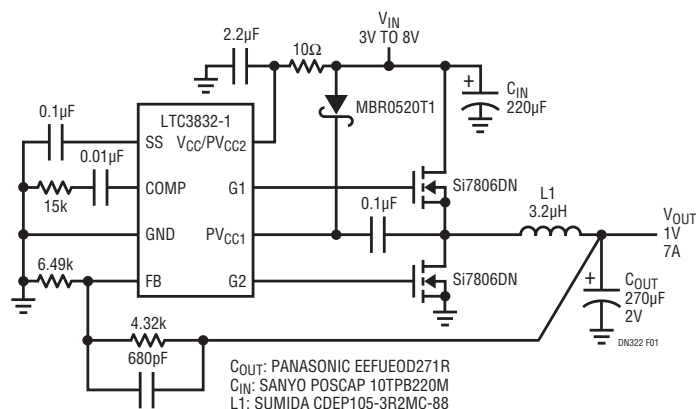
2.2µF
10Ω
$V_{IN}$
3V TO 8V
$C_{IN}$
220µF
MBR0520T1
0.1µF
LTC3832-1
SS
$V_{CC}/PV_{CC2}$
0.01µF
COMP
15k
G1
Si7806DN
0.1µF
L1
3.2µH
$V_{OUT}$
1V
7A
GND
$PV_{CC1}$
6.49k
FB
G2
Si7806DN
$C_{OUT}$
270µF
2V
DN322 F01
4.32k
680pF
$C_{OUT}$: PANASONIC EEFUEOD271R
$C_{IN}$: SANYO POSCAP 10TPB220M
L1: SUMIDA CDEP105-3R2MC-88